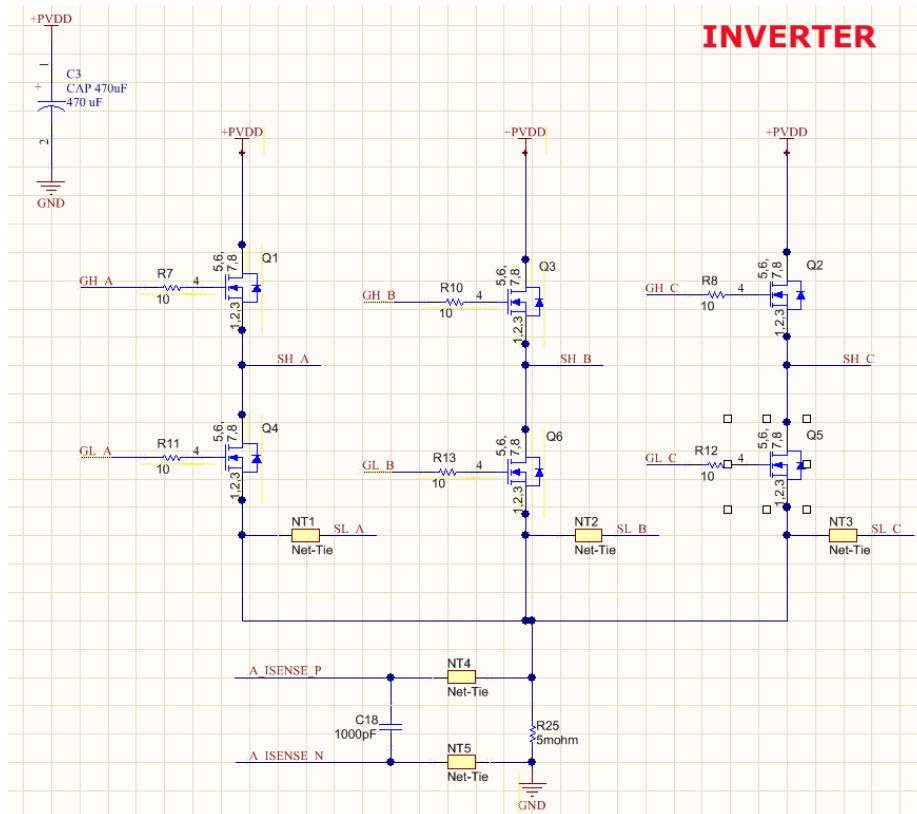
INVERTER

+PVDD
C3
CAP 470uF
470 uF
2
GND

+PVDD
+PVDD
+PVDD

Q1
5,6,
7,8
GH_A
R7
4
10
1,2,3
SH_A

Q3
5,6,
7,8
GH_B
R10
4
10
1,2,3
SH_B

Q2
5,6,
7,8
GH_C
R8
4
10
1,2,3
SH_C

Q4
5,6,
7,8
GL_A
R11
4
10
1,2,3
NT1
SL_A
Net-Tie

Q6
5,6,
7,8
GL_B
R13
4
10
1,2,3
NT2
SL_B
Net-Tie

Q5
5,6,
7,8
GL_C
R12
4
10
1,2,3
NT3
SL_C
Net-Tie

A_ISENSE_P
NT4
Net-Tie
C18
1000pF
R25
5mohm
A_ISENSE_N
NT5
Net-Tie
GND